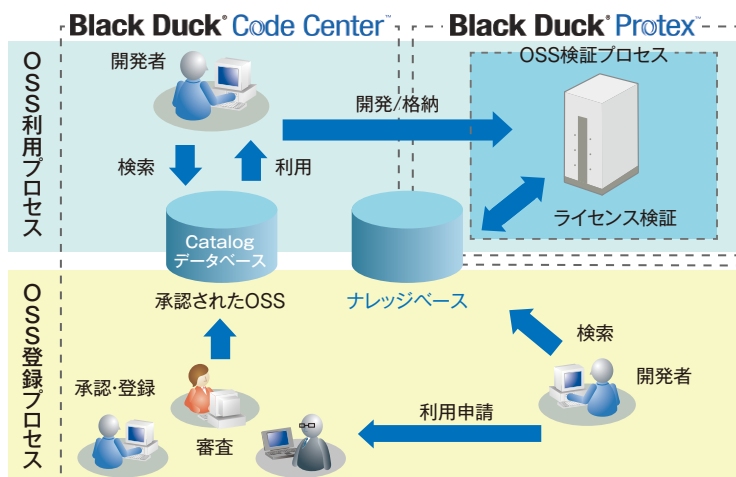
Black Duck® Code Center™

Black Duck® Protex™

OSS利用プロセス

OSS登録プロセス

開発者

検索

利用

開発/格納

OSS検証プロセス

ライセンス検証

Catalog データベース

承認されたOSS

ナレッジベース

検索

開発者

承認･登録

審査

利用申請